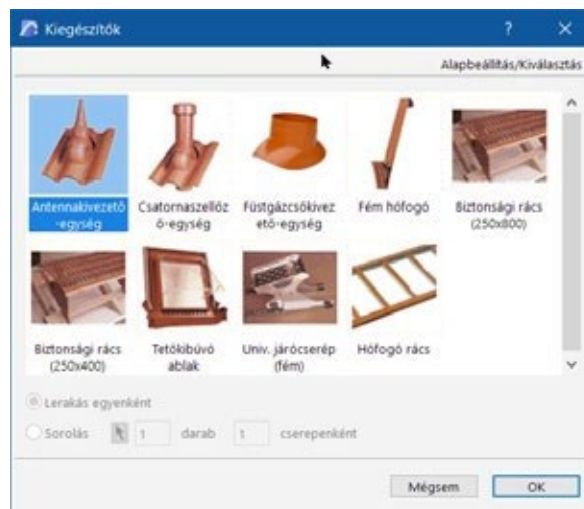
Kiegészítők

?

×

Alapbeállítás/Kiválasztás

Antennakivezető-egység

Csatornaszellőző-egység

Füstgázcsőkivezető-egység

Fém hófogó

Biztonsági rács (250x800)

Biztonsági rács (250x400)

Tetőkibúvó ablak

Univ. járócserép (fém)

Hófogó rács

Lerakás egyenként

Sorolás

1

darab

1

cserepenként

Mégsem

OK